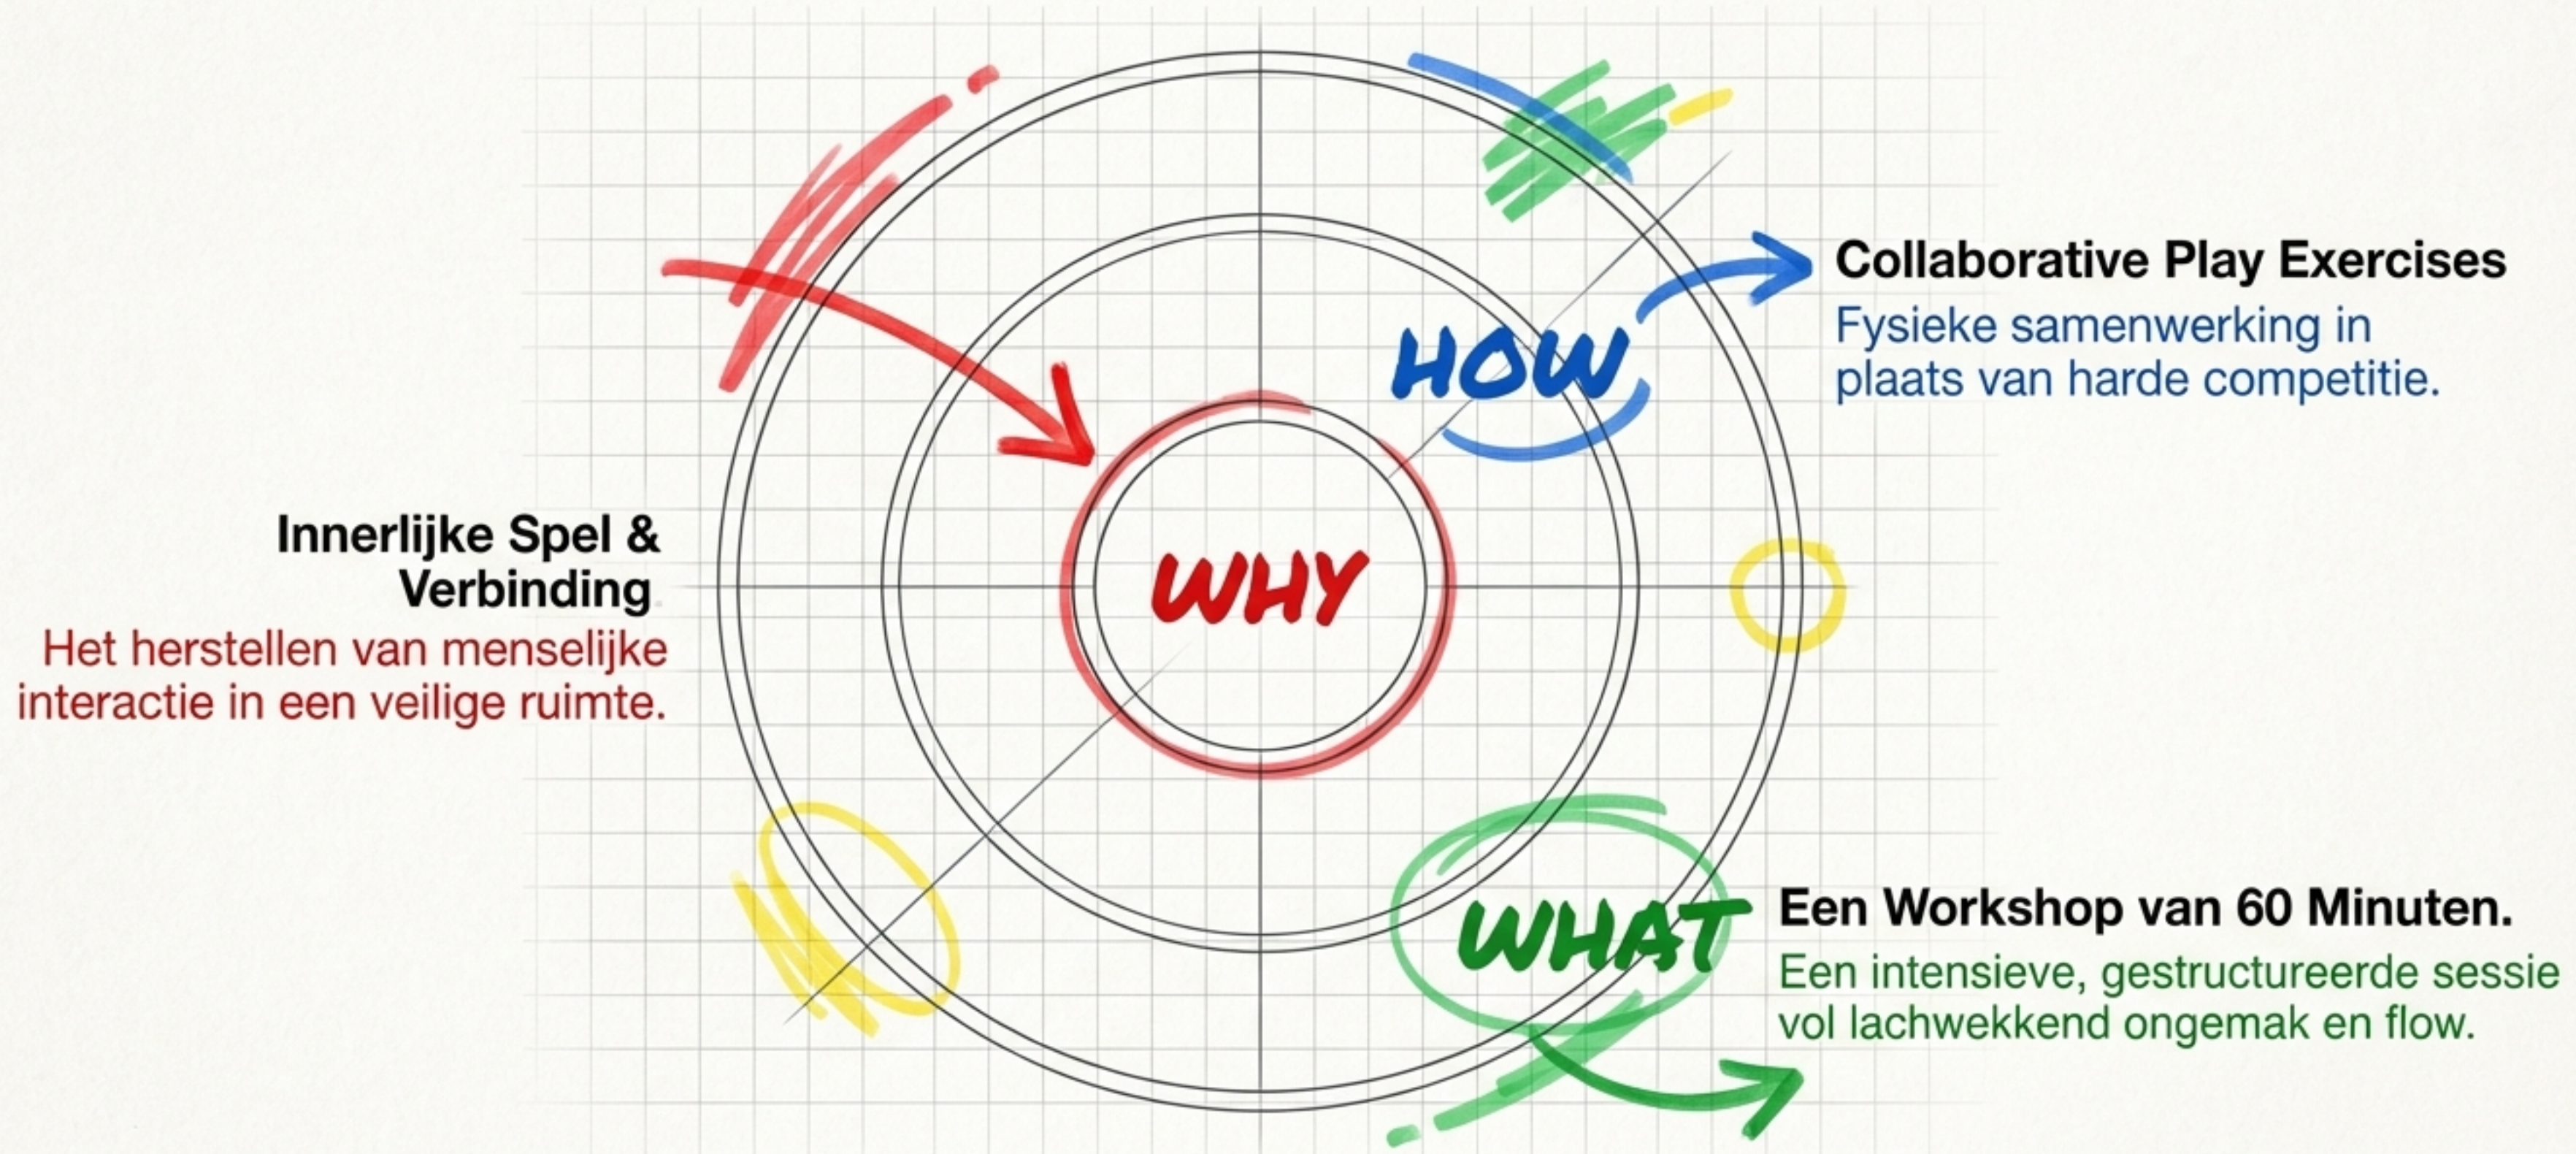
Collaborative Play Exercises
Fysieke samenwerking in plaats van harde competitie.

HOW

Innerlijke Spel & Verbinding
Het herstellen van menselijke interactie in een veilige ruimte.

WHY

WHAT

Een Workshop van 60 Minuten.
Een intensieve, gestructureerde sessie vol lachwekkend ongemak en flow.